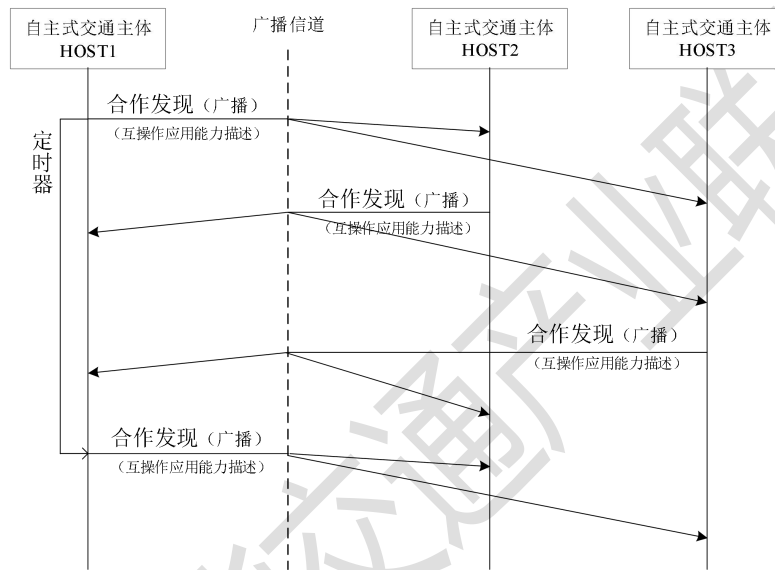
自主式交通主体 HOST1

广播信道

自主式交通主体 HOST2

自主式交通主体 HOST3

合作发现（广播）
（互操作应用能力描述）

定时器

合作发现（广播）
（互操作应用能力描述）

合作发现（广播）
（互操作应用能力描述）

合作发现（广播）
（互操作应用能力描述）